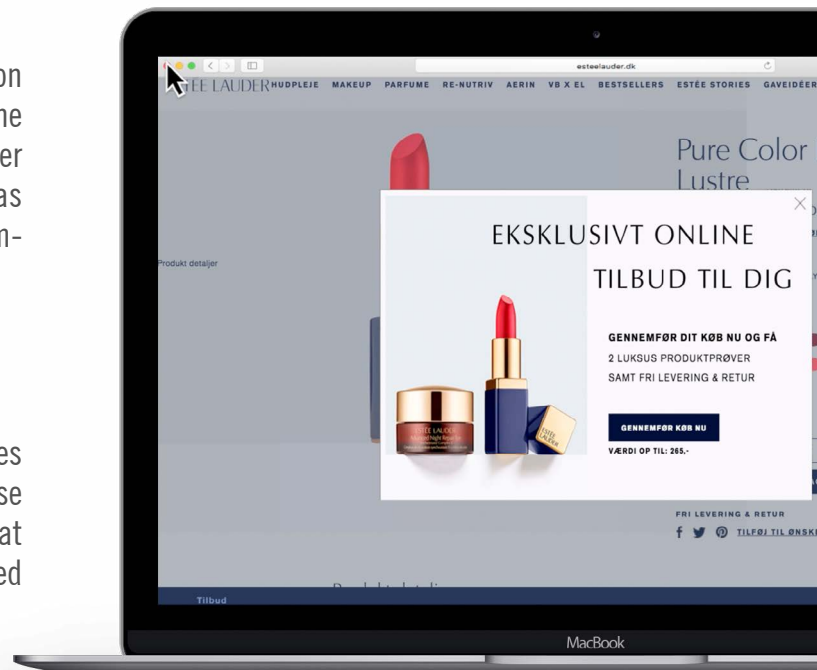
on
ne
er
as
n-

es
se
at
ed

esteelauder.dk

ESTĒE LAUDER HUDPLEJE MAKEUP PARFUME RE-NUTRIV AERIN VB X EL BESTSELLERS ESTÉE STORIES GAVEIDÉER

Pure Color
Lustre

Produkt detaljer

EKSKLUSIVT ONLINE
TILBUD TIL DIG

GENNEMFØR DIT KØB NU OG FÅ
2 LUKSUS PRODUKTPRØVER
SAMT FRI LEVERING & RETUR

GENNEMFØR KØB NU

VÆRDI OP TIL: 265,-

FRI LEVERING & RETUR

TILFØJ TIL ØNSK

Tilbud

MacBook